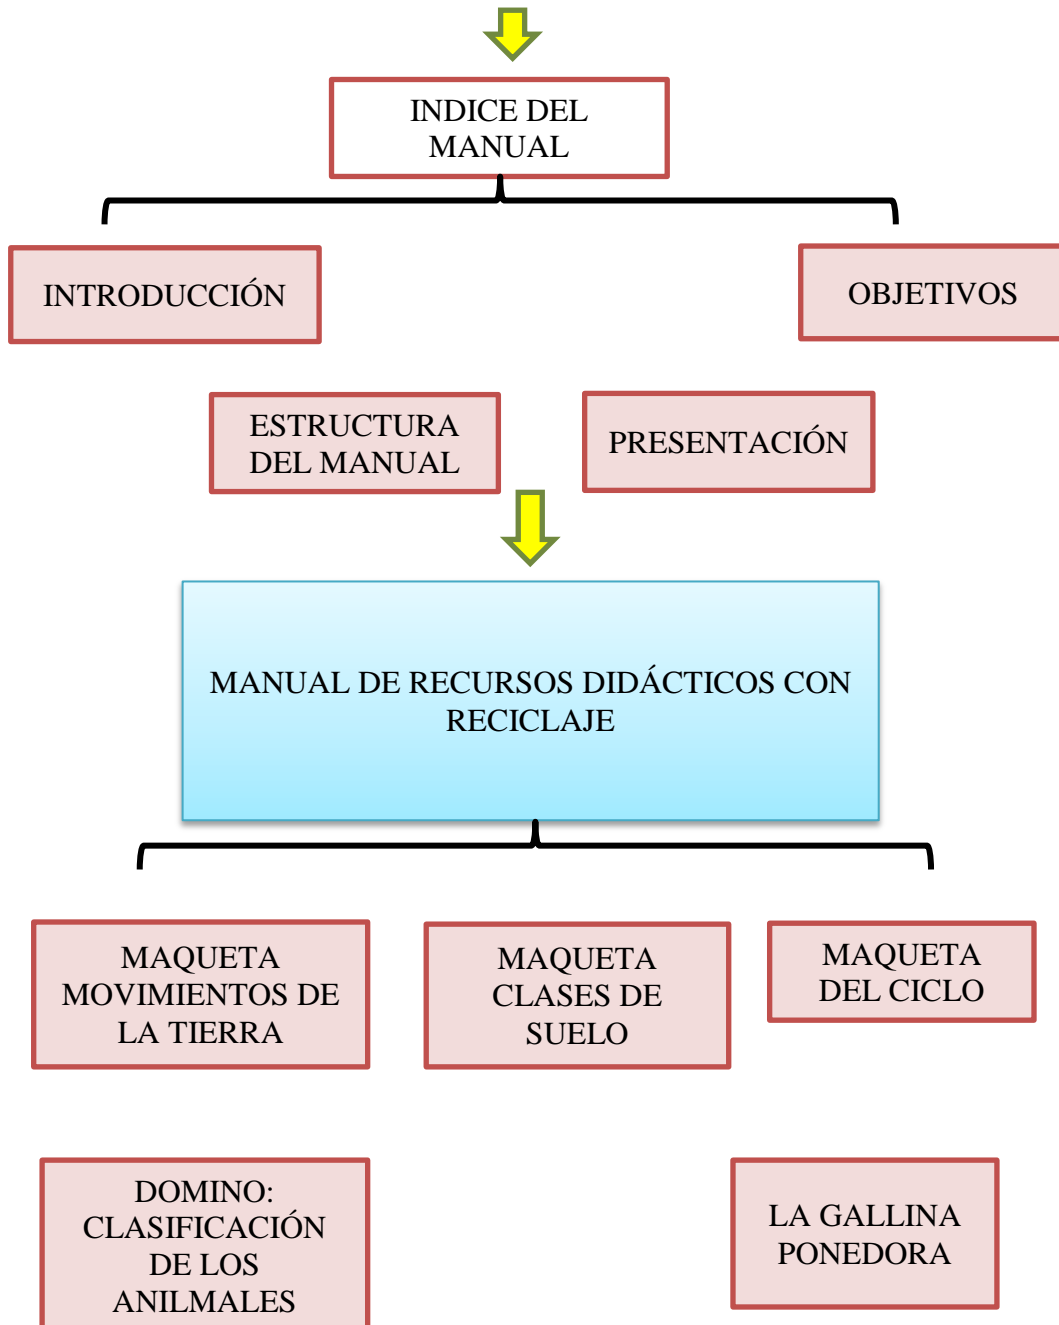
INDICE DEL MANUAL

INTRODUCCIÓN

OBJETIVOS

ESTRUCTURA DEL MANUAL

PRESENTACIÓN

MANUAL DE RECURSOS DIDÁCTICOS CON RECICLAJE

MAQUETA MOVIMIENTOS DE LA TIERRA

MAQUETA CLASES DE SUELO

MAQUETA DEL CICLO

DOMINO: CLASIFICACIÓN DE LOS ANILMALES

LA GALLINA PONEDORA